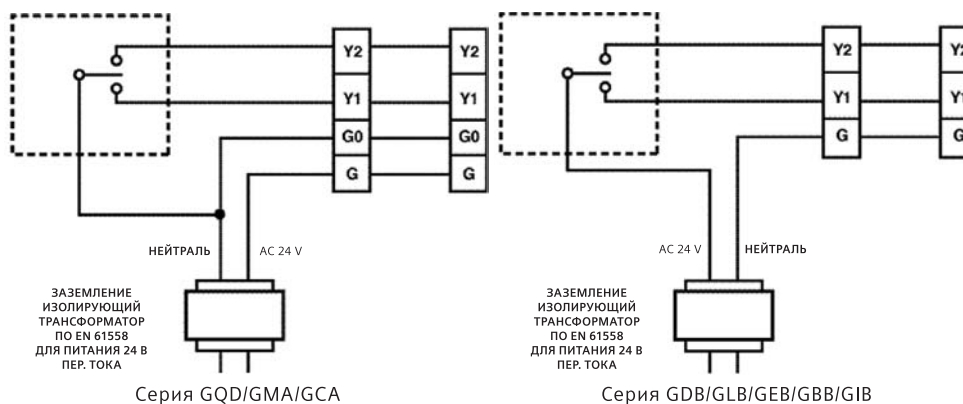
Y2
Y1
G0
G
Y2
Y1
G0
G
НЕЙТРАЛЬ
AC 24 V
ЗАЗЕМЛЕНИЕ
ИЗОЛИРУЮЩИЙ
ТРАНСФОРМАТОР
ПО EN 61558
ДЛЯ ПИТАНИЯ 24 В
ПЕР. ТОКА
Серия GQD/GMA/GCA

Y2
Y1
G
Y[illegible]
Y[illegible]
G
AC 24 V
НЕЙТРАЛЬ
ЗАЗЕМЛЕНИЕ
ИЗОЛИРУЮЩИЙ
ТРАНСФОРМАТОР
ПО EN 61558
ДЛЯ ПИТАНИЯ 24 В
ПЕР. ТОКА
Серия GDB/GLB/GEB/GBB/GIB